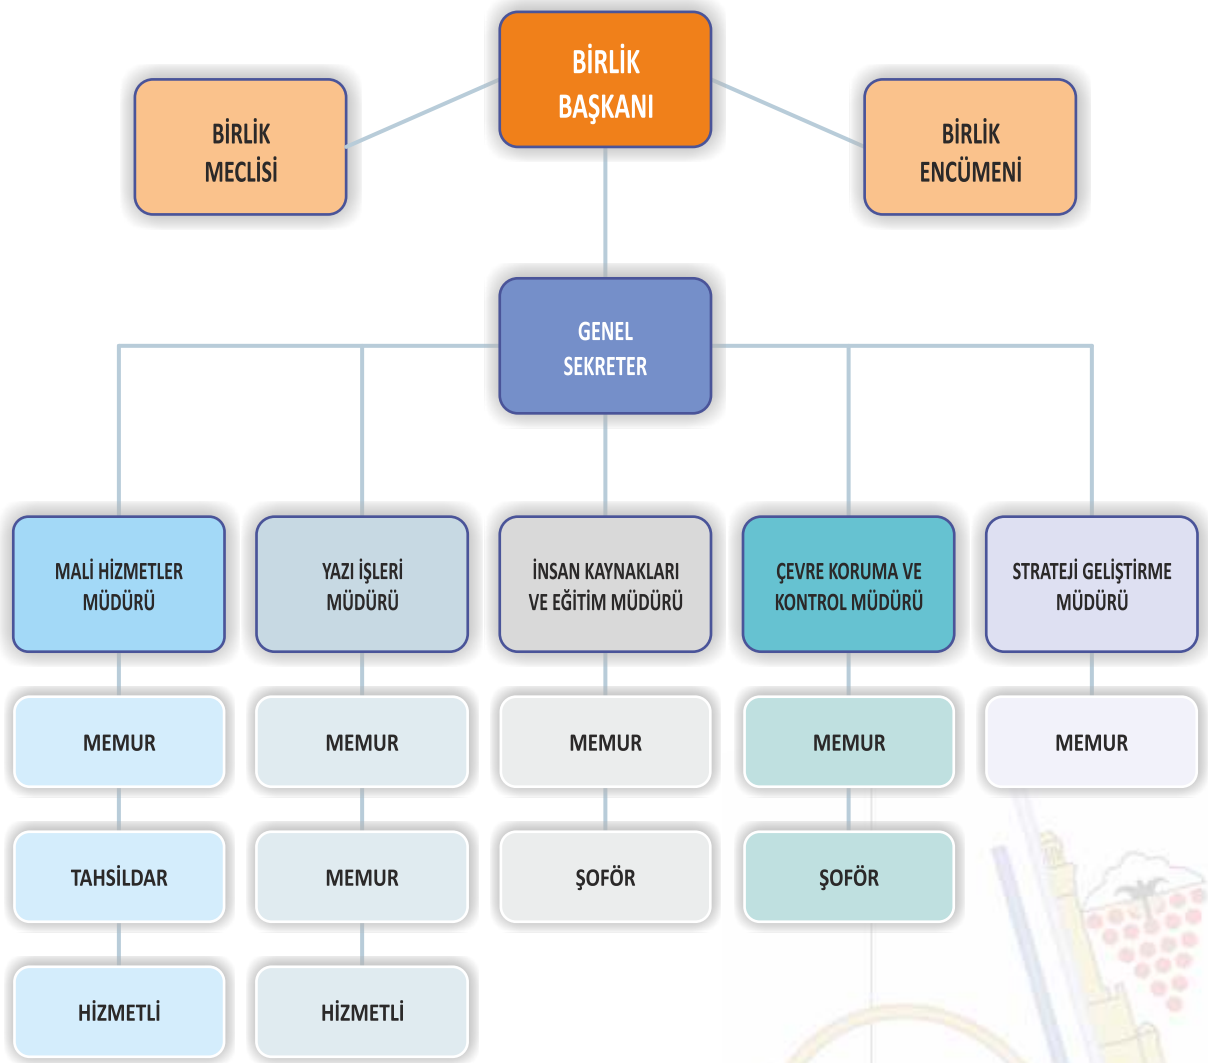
BİRLİK BAŞKANI

BİRLİK MECLİSİ

BİRLİK ENCÜMENİ

GENEL SEKRETER

MALİ HİZMETLER MÜDÜRÜ

YAZI İŞLERİ MÜDÜRÜ

İNSAN KAYNAKLARI VE EĞİTİM MÜDÜRÜ

ÇEVRE KORUMA VE KONTROL MÜDÜRÜ

STRATEJİ GELİŞTİRME MÜDÜRÜ

MEMUR

MEMUR

MEMUR

MEMUR

MEMUR

TAHSİLDAR

MEMUR

ŞOFÖR

ŞOFÖR

HİZMETLİ

HİZMETLİ